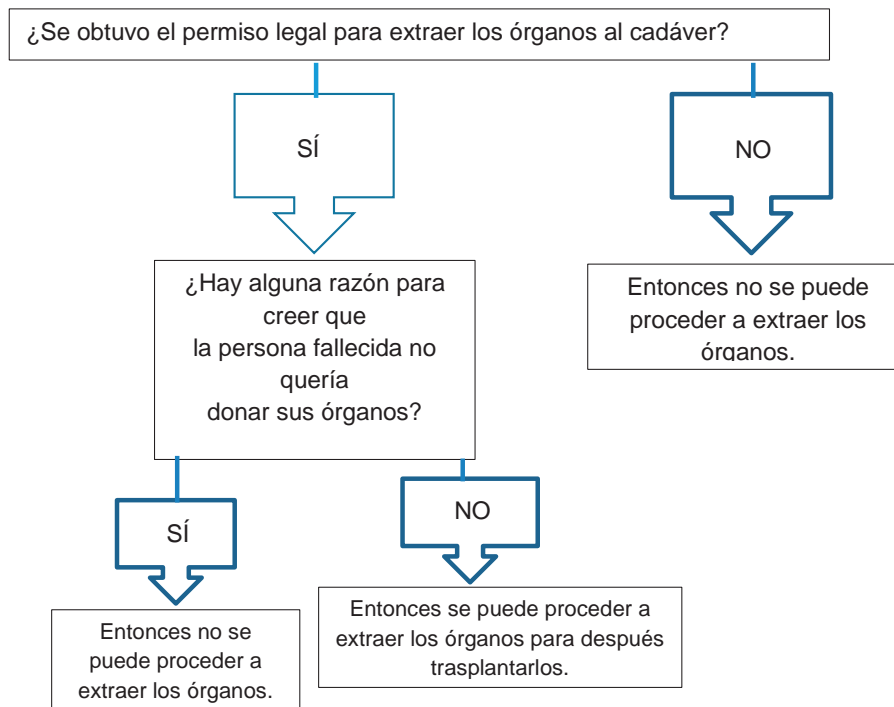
¿Se obtuvo el permiso legal para extraer los órganos al cadáver?

SÍ

NO

Entonces no se puede proceder a extraer los órganos.

¿Hay alguna razón para creer que la persona fallecida no quería donar sus órganos?

SÍ

NO

Entonces no se puede proceder a extraer los órganos.

Entonces se puede proceder a extraer los órganos para después trasplantarlos.